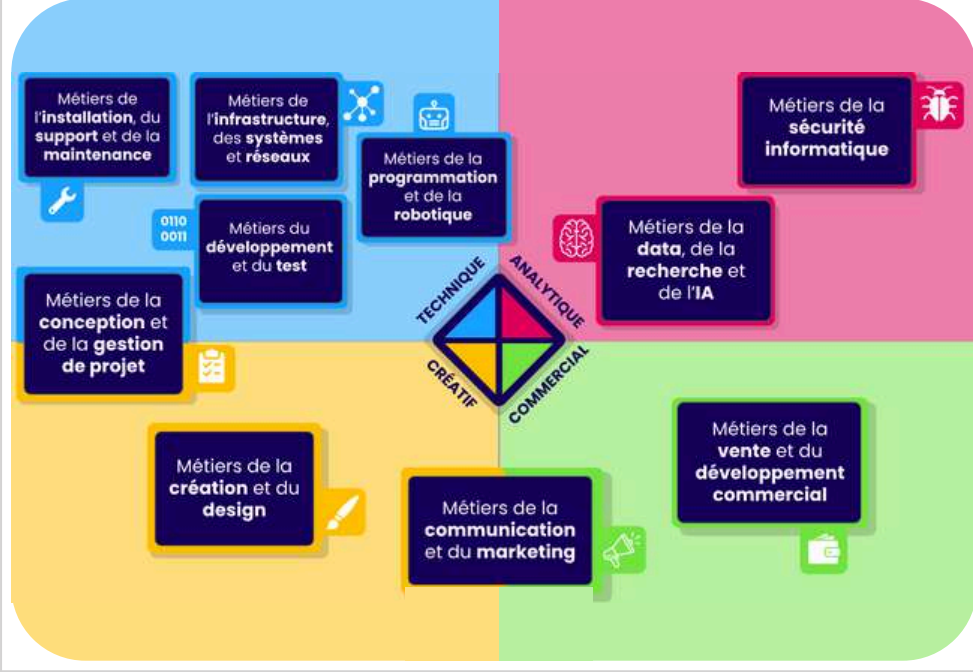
Métiers de l'installation, du support et de la maintenance

Métiers de l'infrastructure, des systèmes et réseaux

Métiers de la programmation et de la robotique

0110
0011

Métiers du développement et du test

Métiers de la conception et de la gestion de projet

Métiers de la sécurité informatique

Métiers de la data, de la recherche et de l'IA

TECHNIQUE
ANALYTIQUE
CRÉATIF
COMMERCIAL

Métiers de la création et du design

Métiers de la communication et du marketing

Métiers de la vente et du développement commercial